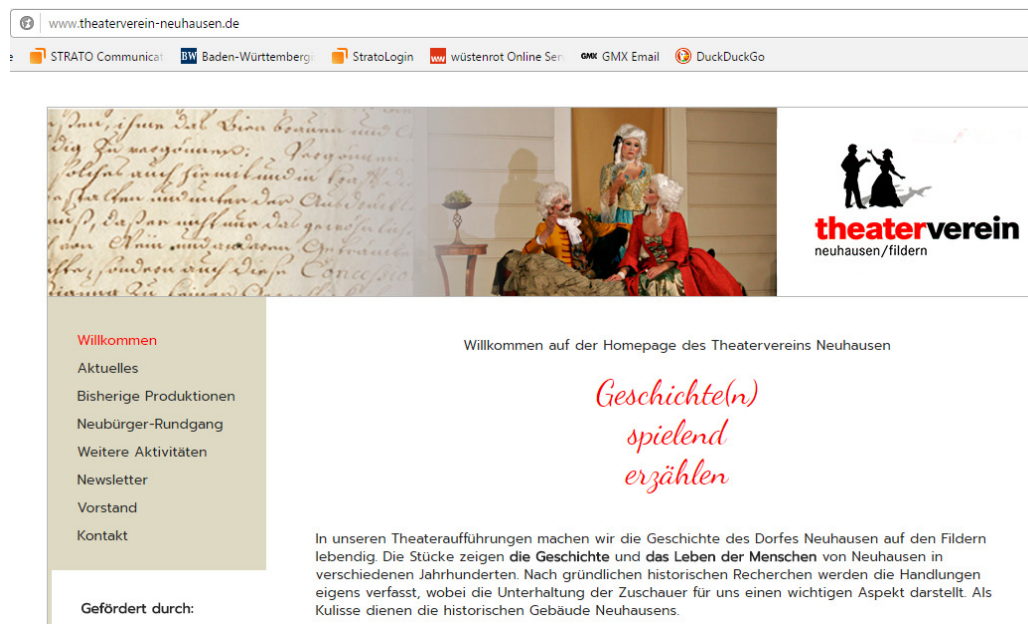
www.theaterverein-neuhausen.de

STRATO Communicat | Baden-Württembergi | StratoLogin | wüstenrot Online Ser | GMX Email | DuckDuckGo

theaterverein
neuhausen/fildern

Willkommen
Aktuelles
Bisherige Produktionen
Neubürger-Rundgang
Weitere Aktivitäten
Newsletter
Vorstand
Kontakt

Gefördert durch:

Willkommen auf der Homepage des Theatervereins Neuhausen

Geschichte(n)
spielend
erzählen

In unseren Theateraufführungen machen wir die Geschichte des Dorfes Neuhausen auf den Fildern lebendig. Die Stücke zeigen die Geschichte und das Leben der Menschen von Neuhausen in verschiedenen Jahrhunderten. Nach gründlichen historischen Recherchen werden die Handlungen eigens verfasst, wobei die Unterhaltung der Zuschauer für uns einen wichtigen Aspekt darstellt. Als Kulisse dienen die historischen Gebäude Neuhausens.